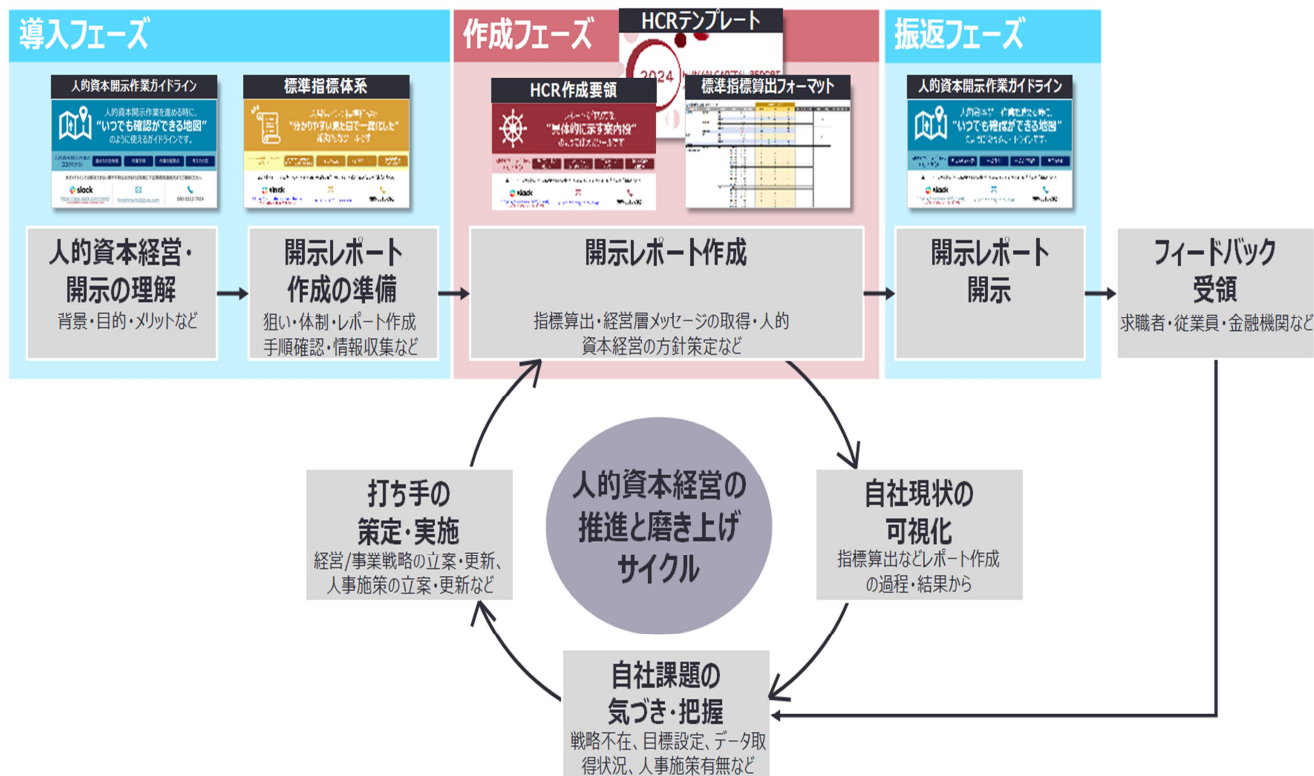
導入フェーズ

人的資本開示作業ガイドライン

人的資本開示作業を進める時に、"いつでも確認ができる地図"のように使えるガイドラインです。

slack

標準指標体系

"分かりやすい見た目で一覧にした"

slack

人的資本経営・開示の理解
背景・目的・メリットなど

開示レポート作成の準備
狙い・体制・レポート作成手順確認・情報収集など

作成フェーズ

HCRテンプレート

2024

HCR作成要領

"具体的に示す案内役"

slack

標準指標算出フォーマット

開示レポート作成

指標算出・経営層メッセージの取得・人的資本経営の方針策定など

振返フェーズ

人的資本開示作業ガイドライン

"いつでも確認ができる地図"

slack

開示レポート開示

フィードバック受領
求職者・従業員・金融機関など

人的資本経営の推進と磨き上げサイクル

自社現状の可視化
指標算出などレポート作成の過程・結果から

自社課題の気づき・把握
戦略不在、目標設定、データ取得状況、人事施策有無など

打ち手の策定・実施
経営/事業戦略の立案・更新、人事施策の立案・更新など